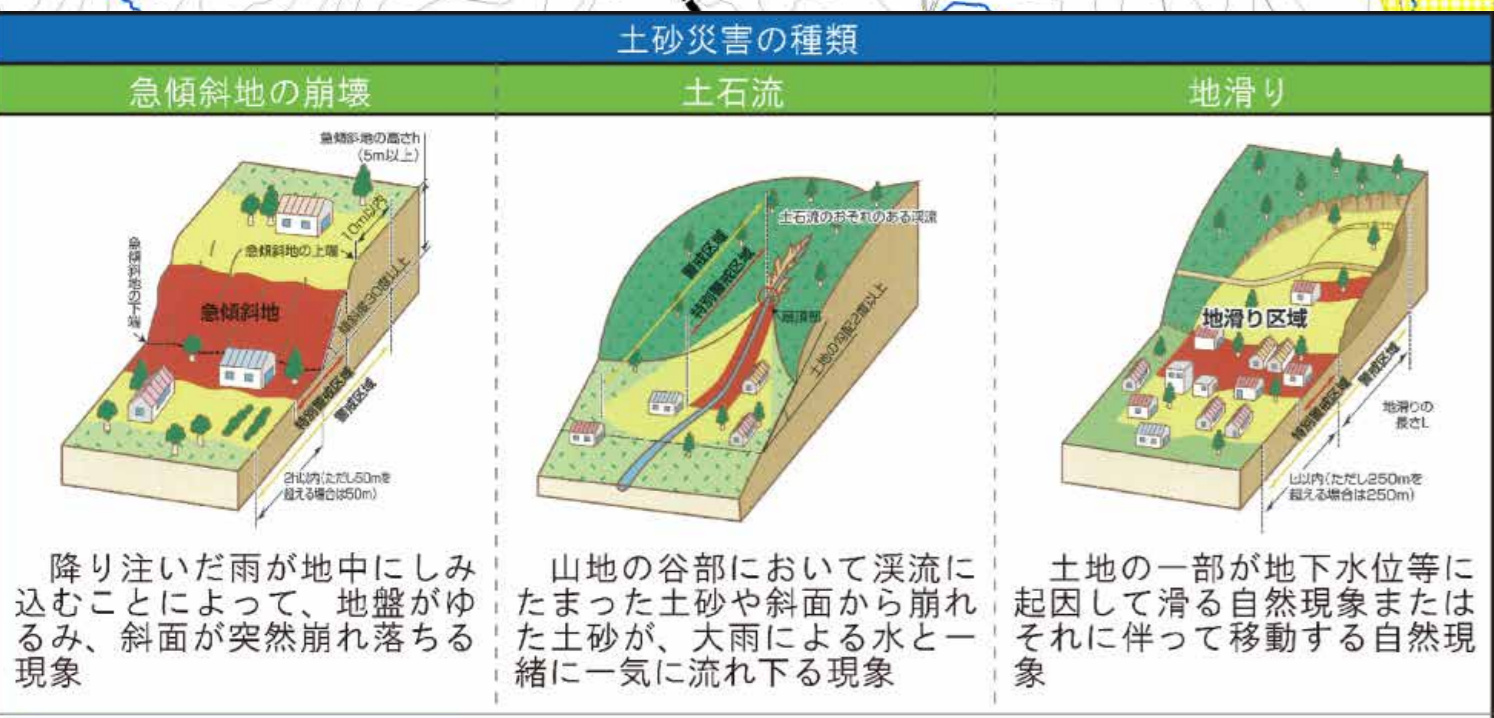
土砂災害の種類

急傾斜地の崩壊

急傾斜地の高さh（5m以上）

10m以内

急傾斜地の上端

急傾斜地の下端

傾斜度30度以上

急傾斜地

特別警戒区域

警戒区域

2h以内（ただし50mを超える場合は50m）

降り注いだ雨が地中にしみ込むことによって、地盤がゆるみ、斜面が突然崩れ落ちる現象

土石流

土石流のおそれのある渓流

警戒区域

特別警戒区域

扇頂部

土地の勾配2度以上

山地の谷部において渓流にたまった土砂や斜面から崩れた土砂が、大雨による水と一緒に一気に流れ下る現象

地滑り

地滑り区域

特別警戒区域

警戒区域

地滑りの長さL

L以内（ただし250mを超える場合は250m）

土地の一部が地下水位等に起因して滑る自然現象またはそれに伴って移動する自然現象